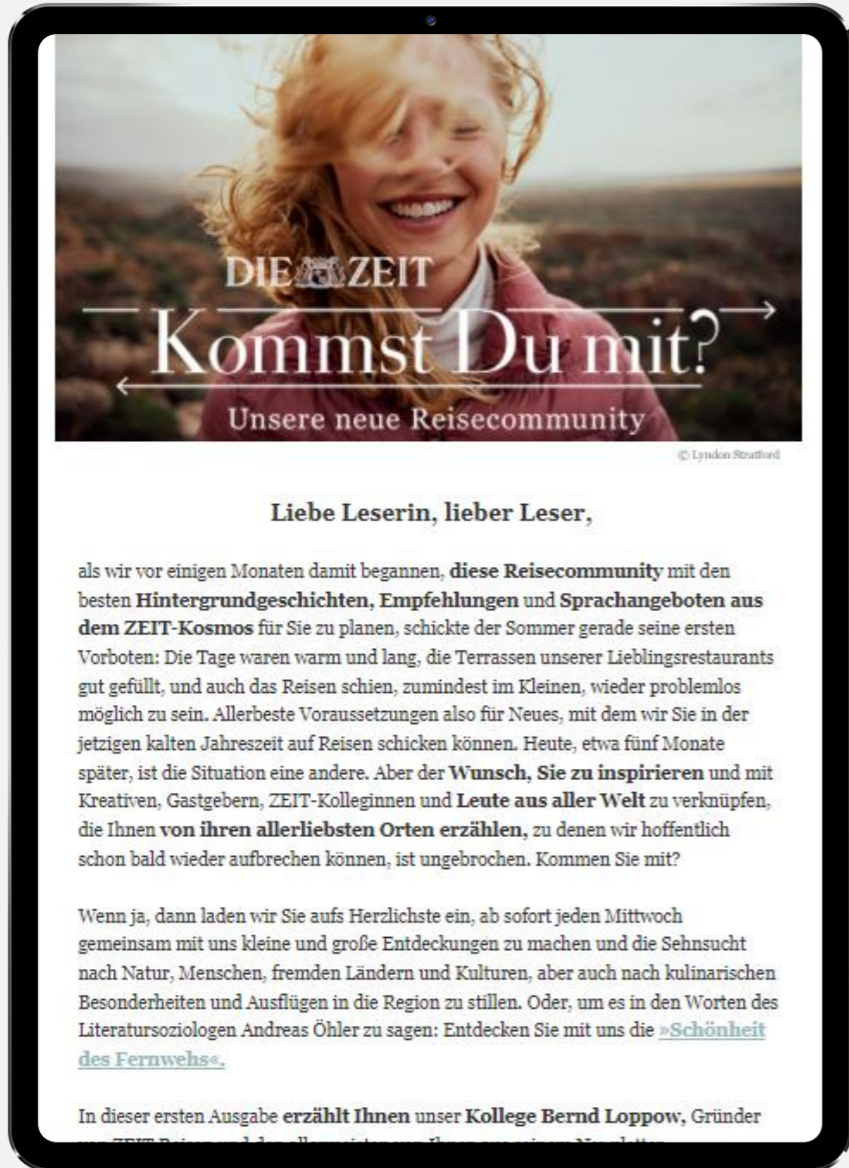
DIE ZEIT
Kommst Du mit?
Unsere neue Reisecommunity

© Lyndon Stratford

Liebe Leserin, lieber Leser,

als wir vor einigen Monaten damit begannen, diese Reisecommunity mit den besten Hintergrundgeschichten, Empfehlungen und Sprachangeboten aus dem ZEIT-Kosmos für Sie zu planen, schickte der Sommer gerade seine ersten Vorboten: Die Tage waren warm und lang, die Terrassen unserer Lieblingsrestaurants gut gefüllt, und auch das Reisen schien, zumindest im Kleinen, wieder problemlos möglich zu sein. Allerbeste Voraussetzungen also für Neues, mit dem wir Sie in der jetzigen kalten Jahreszeit auf Reisen schicken können. Heute, etwa fünf Monate später, ist die Situation eine andere. Aber der Wunsch, Sie zu inspirieren und mit Kreativen, Gastgebern, ZEIT-Kolleginnen und Leute aus aller Welt zu verknüpfen, die Ihnen von ihren allerliebsten Orten erzählen, zu denen wir hoffentlich schon bald wieder aufbrechen können, ist ungebrochen. Kommen Sie mit?

Wenn ja, dann laden wir Sie aufs Herzlichste ein, ab sofort jeden Mittwoch gemeinsam mit uns kleine und große Entdeckungen zu machen und die Sehnsucht nach Natur, Menschen, fremden Ländern und Kulturen, aber auch nach kulinarischen Besonderheiten und Ausflügen in die Region zu stillen. Oder, um es in den Worten des Literatursoziologen Andreas Öhler zu sagen: Entdecken Sie mit uns die »Schönheit des Fernwehs«.

In dieser ersten Ausgabe erzählt Ihnen unser Kollege Bernd Loppow, Gründer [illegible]